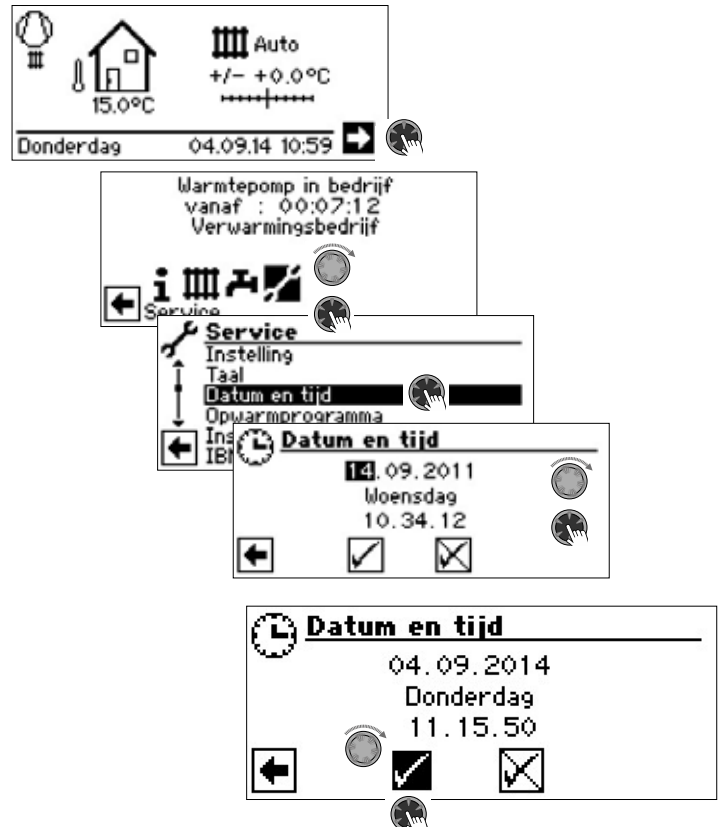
Auto
+/− +0.0°C
15.0°C
Donderdag 04.09.14 10:59

Warmtepomp in bedrijf
vanaf : 00:07:12
Verwarmingsbedrijf
Service

Service
Instelling
Taal
Datum en tijd
Opwarmprogramma
Ins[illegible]
IBN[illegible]

Datum en tijd
14.09.2011
Woensdag
10.34.12

Datum en tijd
04.09.2014
Donderdag
11.15.50